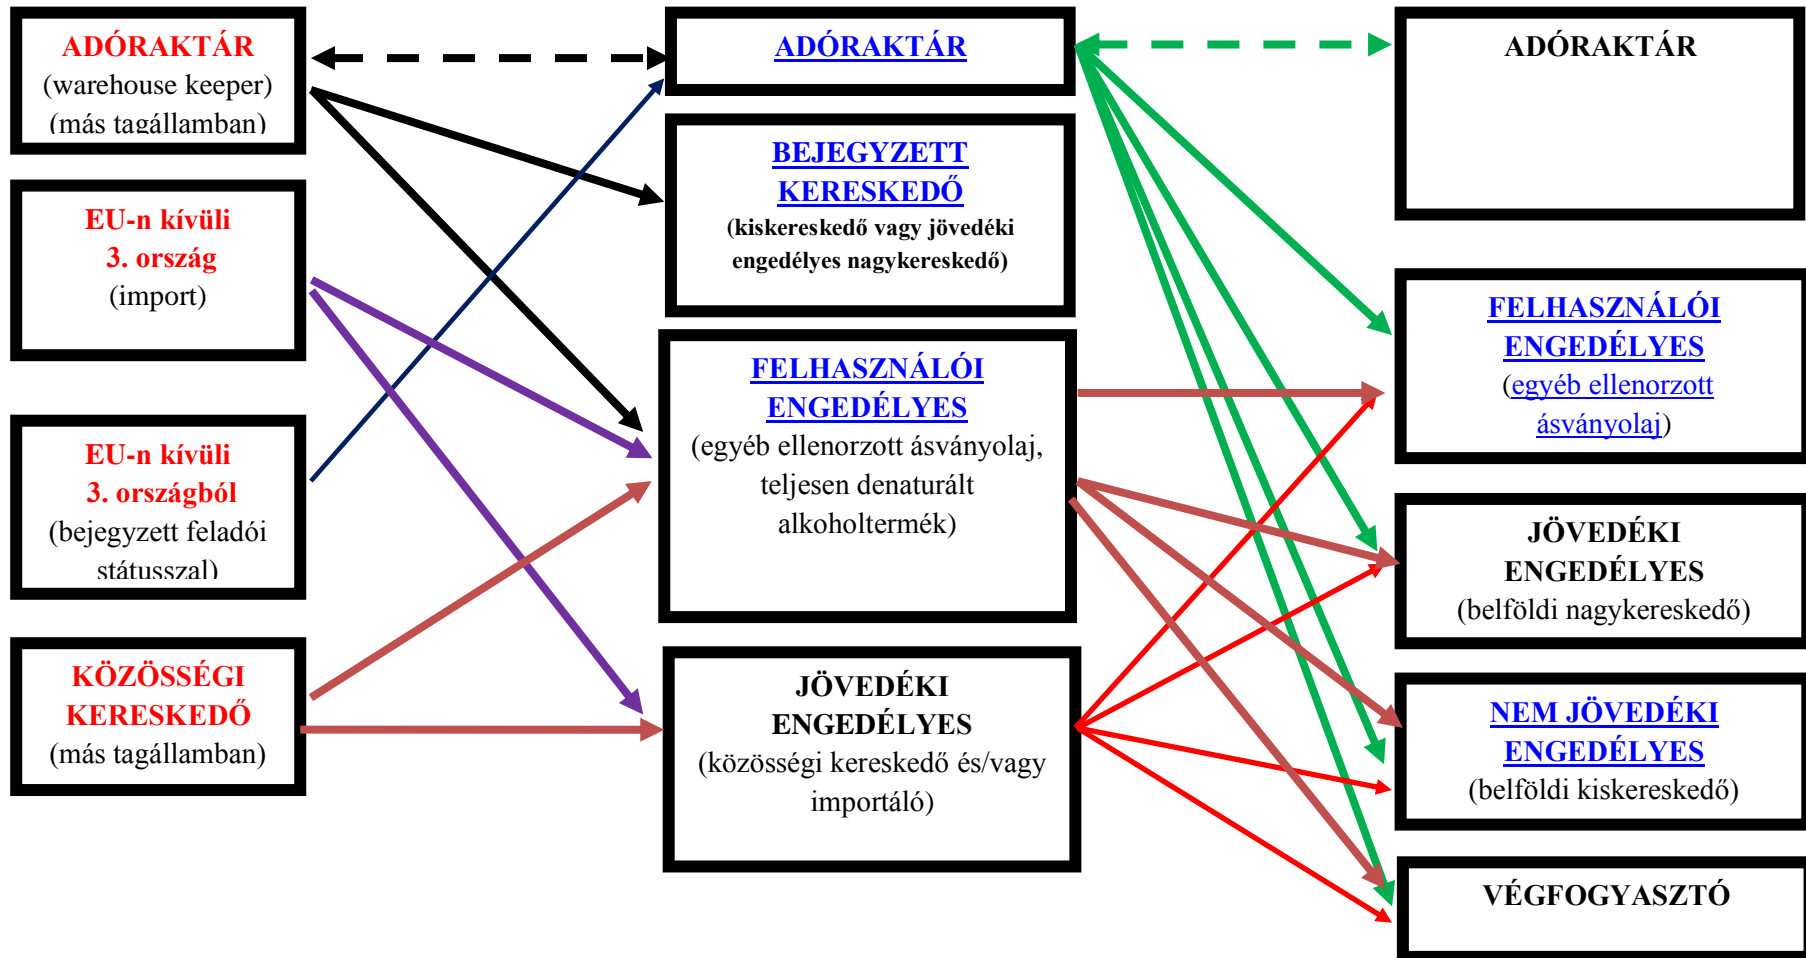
ADÓRAKTÁR
(warehouse keeper)
(más tagállamban)

EU-n kívüli
3. ország
(import)

EU-n kívüli
3. országból
(bejegyzett feladói státusszal)

KÖZÖSSÉGI
KERESKEDŐ
(más tagállamban)

ADÓRAKTÁR

BEJEGYZETT
KERESKEDŐ
(kiskereskedő vagy jövedéki engedélyes nagykereskedő)

FELHASZNÁLÓI
ENGEDÉLYES
(egyéb ellenorzott ásványolaj, teljesen denaturált alkoholtermék)

JÖVEDÉKI
ENGEDÉLYES
(közösségi kereskedő és/vagy importáló)

ADÓRAKTÁR

FELHASZNÁLÓI
ENGEDÉLYES
(egyéb ellenorzott ásványolaj)

JÖVEDÉKI
ENGEDÉLYES
(belföldi nagykereskedő)

NEM JÖVEDÉKI
ENGEDÉLYES
(belföldi kiskereskedő)

VÉGFOGYASZTÓ